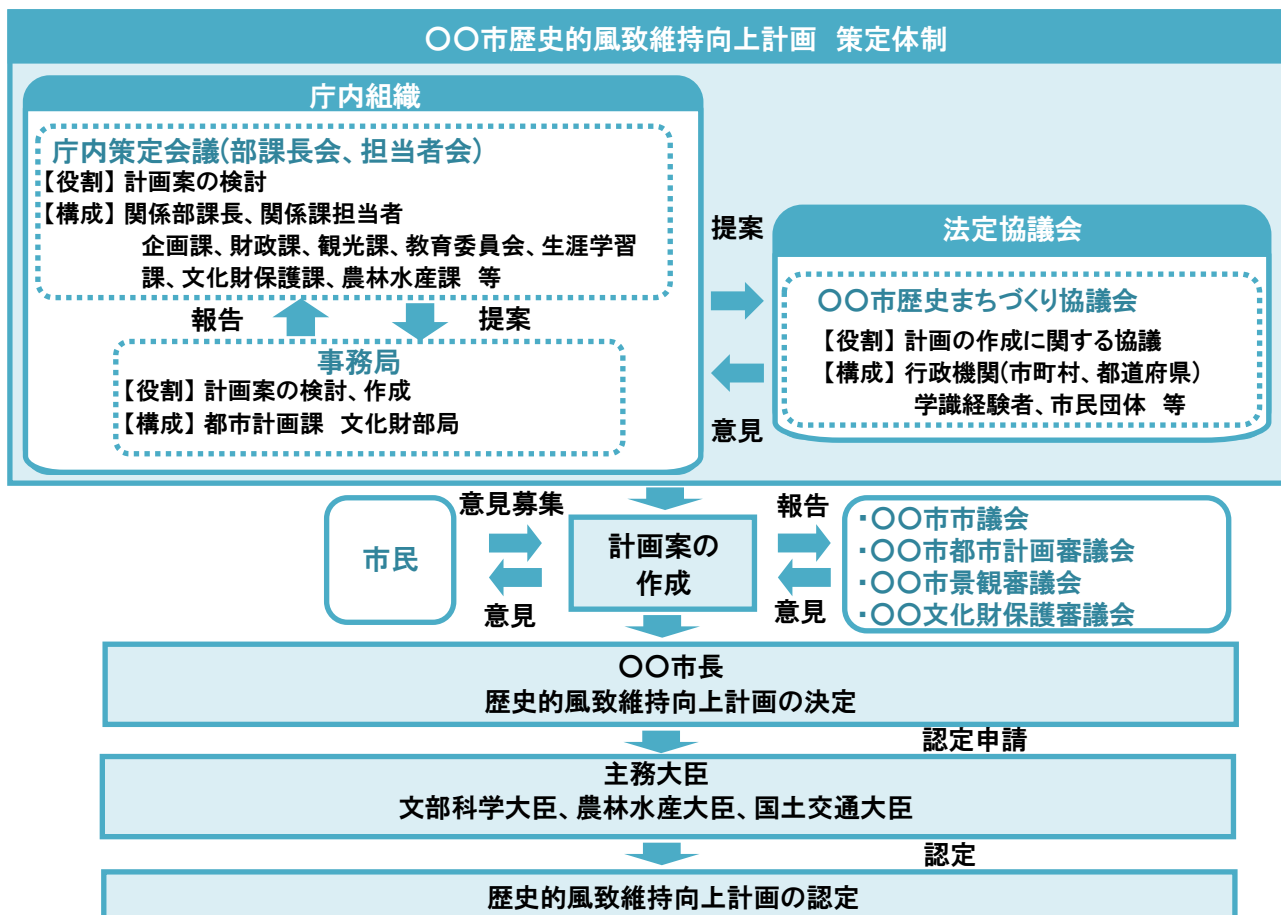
○○市歴史的風致維持向上計画　策定体制

庁内組織

庁内策定会議(部課長会、担当者会)
【役割】計画案の検討
【構成】関係部課長、関係課担当者
企画課、財政課、観光課、教育委員会、生涯学習課、文化財保護課、農林水産課　等

報告
提案

事務局
【役割】計画案の検討、作成
【構成】都市計画課　文化財部局

提案

法定協議会

○○市歴史まちづくり協議会
【役割】計画の作成に関する協議
【構成】行政機関(市町村、都道府県)
学識経験者、市民団体　等

意見

市民

意見募集
意見

計画案の作成

報告
意見

・○○市市議会
・○○市都市計画審議会
・○○市景観審議会
・○○文化財保護審議会

○○市長
歴史的風致維持向上計画の決定

認定申請

主務大臣
文部科学大臣、農林水産大臣、国土交通大臣

認定

歴史的風致維持向上計画の認定